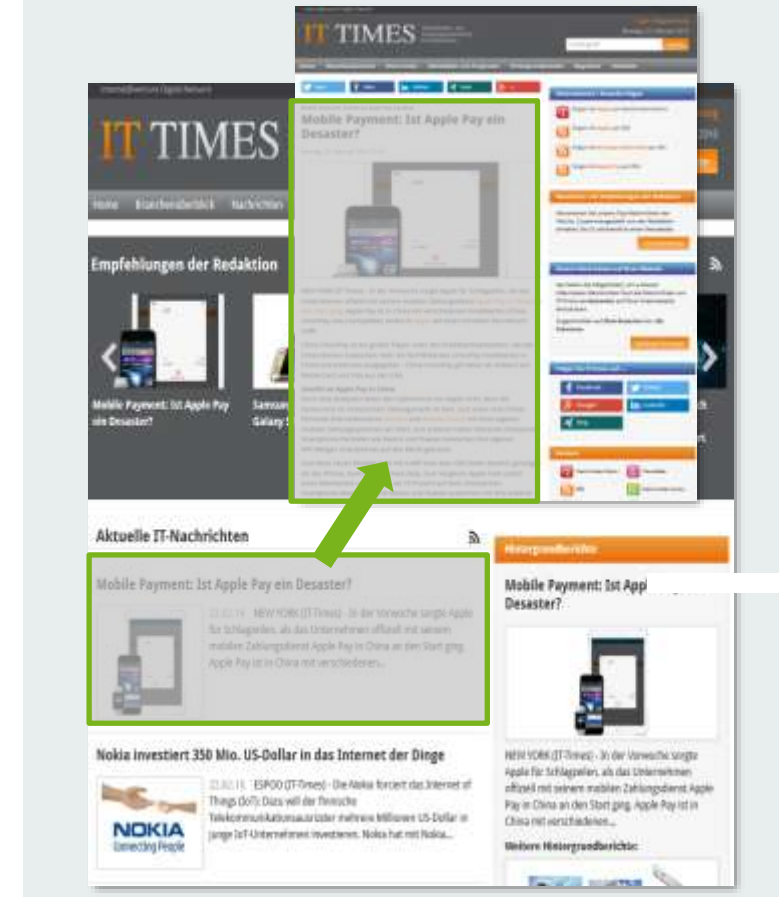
IT TIMES

Mobile Payment: Ist Apple Pay ein Desaster?

IT TIMES

Home Branchenüberblick Nachrichten

Empfehlungen der Redaktion

Mobile Payment: Ist Apple Pay ein Desaster?

Samsung Galaxy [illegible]

Aktuelle IT-Nachrichten

Mobile Payment: Ist Apple Pay ein Desaster?

22.02.16 NEW YORK (IT-Times) - In der Vorwoche sorgte Apple für Schlagzeilen, als das Unternehmen offiziell mit seinem mobilen Zahlungsdienst Apple Pay in China an den Start ging. Apple Pay ist in China mit verschiedenen...

Nokia investiert 350 Mio. US-Dollar in das Internet der Dinge

22.02.16 ESPOO (IT-Times) - Die Nokia forciert das Internet of Things (IoT): Dazu will der finnische Telekommunikationsausrüster mehrere Millionen US-Dollar in junge IoT-Unternehmen investieren. Nokia hat mit Nokia...

NOKIA
Connecting People

Hintergrundberichte

Mobile Payment: Ist Appl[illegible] Desaster?

NEW YORK (IT-Times) - In der Vorwoche sorgte Apple für Schlagzeilen, als das Unternehmen offiziell mit seinem mobilen Zahlungsdienst Apple Pay in China an den Start ging. Apple Pay ist in China mit verschiedenen...

Weitere Hintergrundberichte: